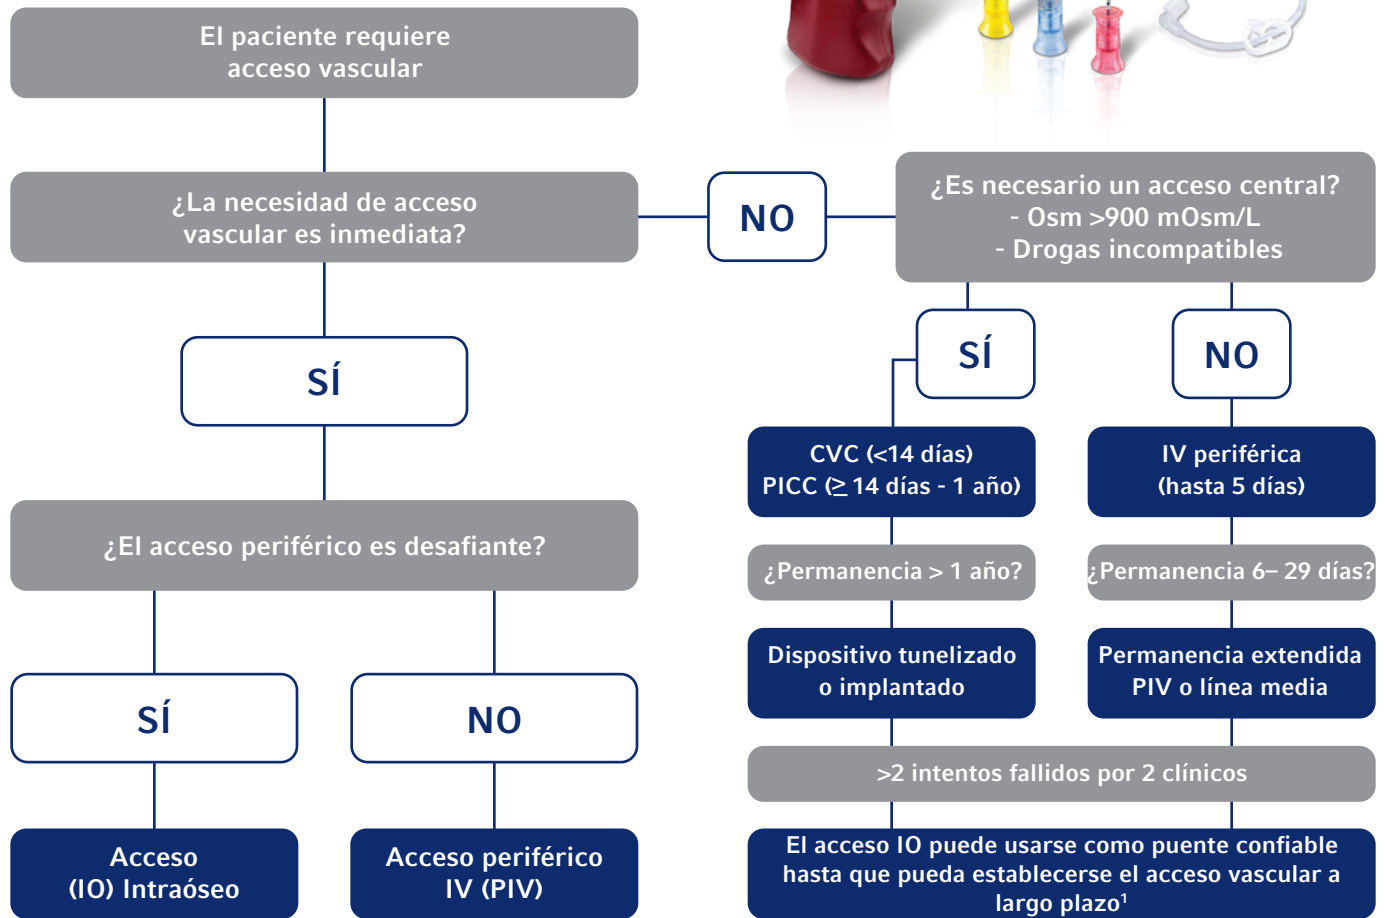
El paciente requiere acceso vascular

¿La necesidad de acceso vascular es inmediata?

NO

¿Es necesario un acceso central?
- Osm >900 mOsm/L
- Drogas incompatibles

SÍ

SÍ

NO

CVC (<14 días)
PICC ($\geq$ 14 días - 1 año)

IV periférica
(hasta 5 días)

¿El acceso periférico es desafiante?

¿Permanencia > 1 año?

¿Permanencia 6– 29 días?

Dispositivo tunelizado o implantado

Permanencia extendida PIV o línea media

SÍ

NO

>2 intentos fallidos por 2 clínicos

Acceso (IO) Intraóseo

Acceso periférico IV (PIV)

El acceso IO puede usarse como puente confiable hasta que pueda establecerse el acceso vascular a largo plazo$^1$